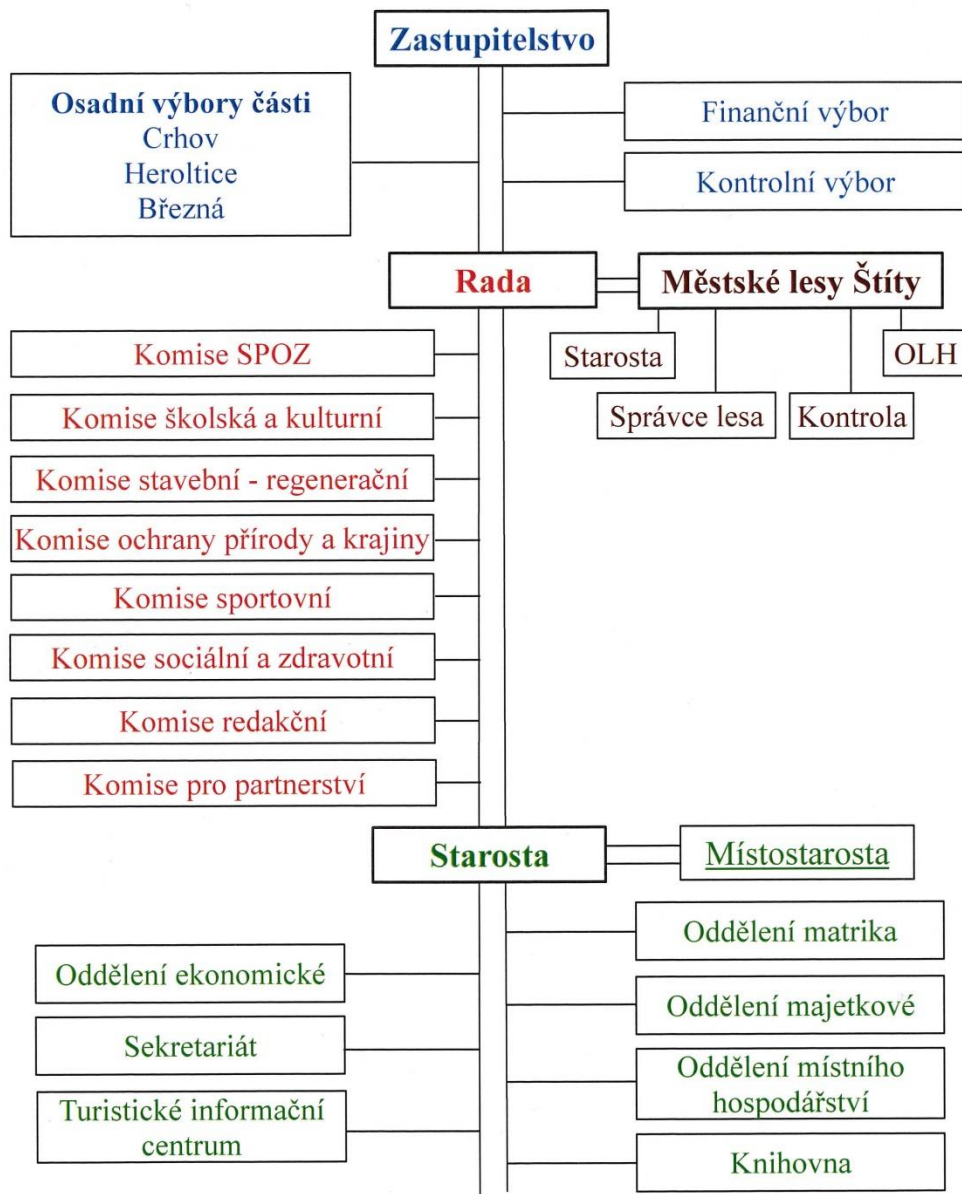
Zastupitelstvo

Osadní výbory části
Crhov
Heroltice
Březná

Finanční výbor

Kontrolní výbor

Rada

Městské lesy Štíty

Starosta

OLH

Správce lesa

Kontrola

Komise SPOZ

Komise školská a kulturní

Komise stavební - regenerační

Komise ochrany přírody a krajiny

Komise sportovní

Komise sociální a zdravotní

Komise redakční

Komise pro partnerství

Starosta

Místostarosta

Oddělení ekonomické

Sekretariát

Turistické informační centrum

Oddělení matrika

Oddělení majetkové

Oddělení místního hospodářství

Knihovna